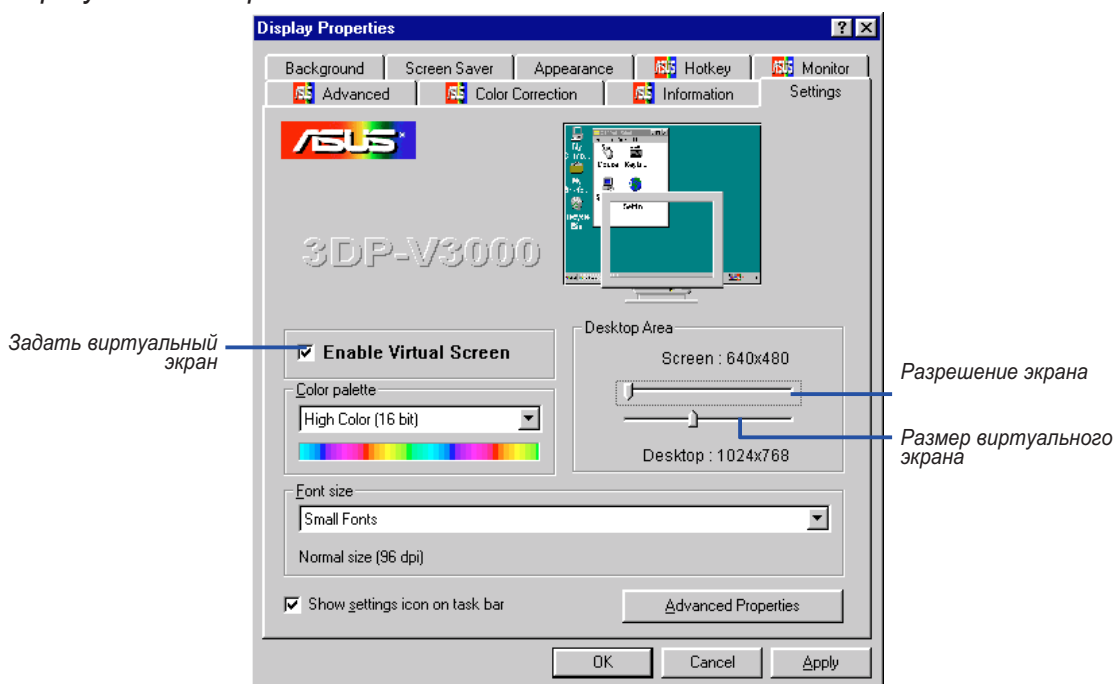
Display Properties

Background | Screen Saver | Appearance | Hotkey | Monitor
Advanced | Color Correction | Information | Settings

ASUS

3DP-V3000

Задать виртуальный экран

Enable Virtual Screen

Color palette
High Color (16 bit)

Desktop Area
Screen : 640x480
Desktop : 1024x768

Разрешение экрана

Размер виртуального экрана

Font size
Small Fonts
Normal size (96 dpi)

Show settings icon on task bar

Advanced Properties

OK | Cancel | Apply